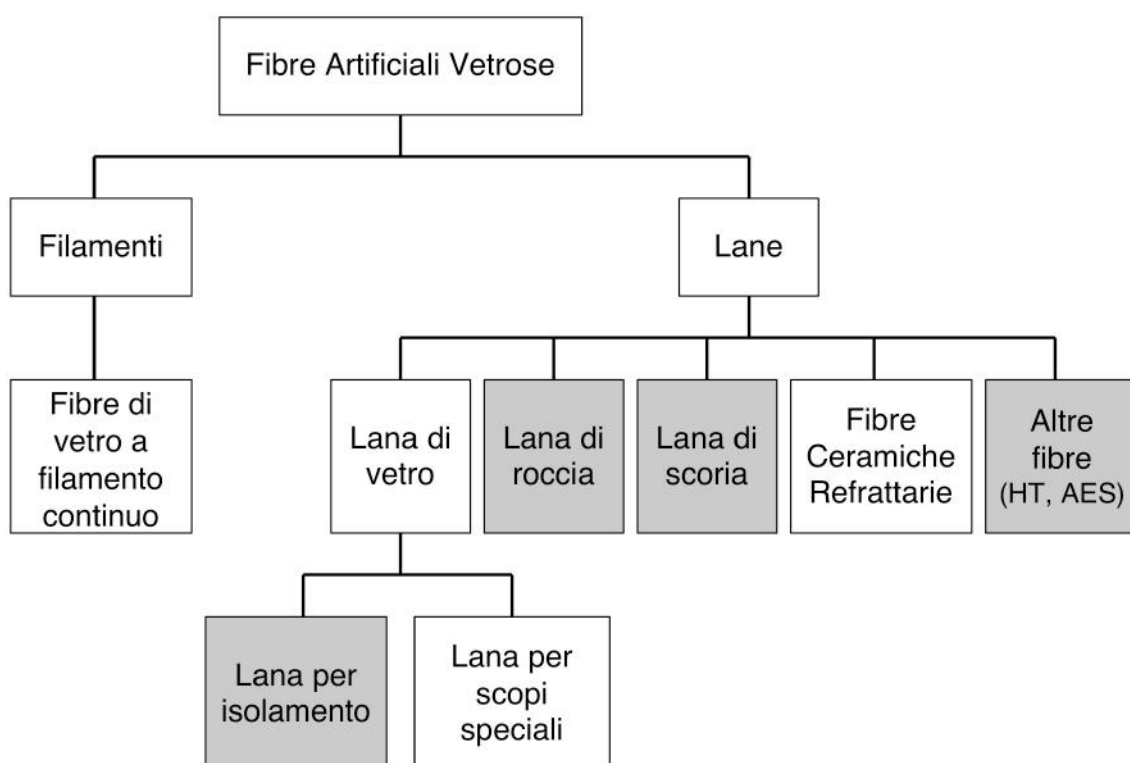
Fibre Artificiali Vetrose

Filamenti

Lane

Fibre di vetro a filamento continuo

Lana di vetro

Lana di roccia

Lana di scoria

Fibre Ceramiche Refrattarie

Altre fibre (HT, AES)

Lana per isolamento

Lana per scopi speciali